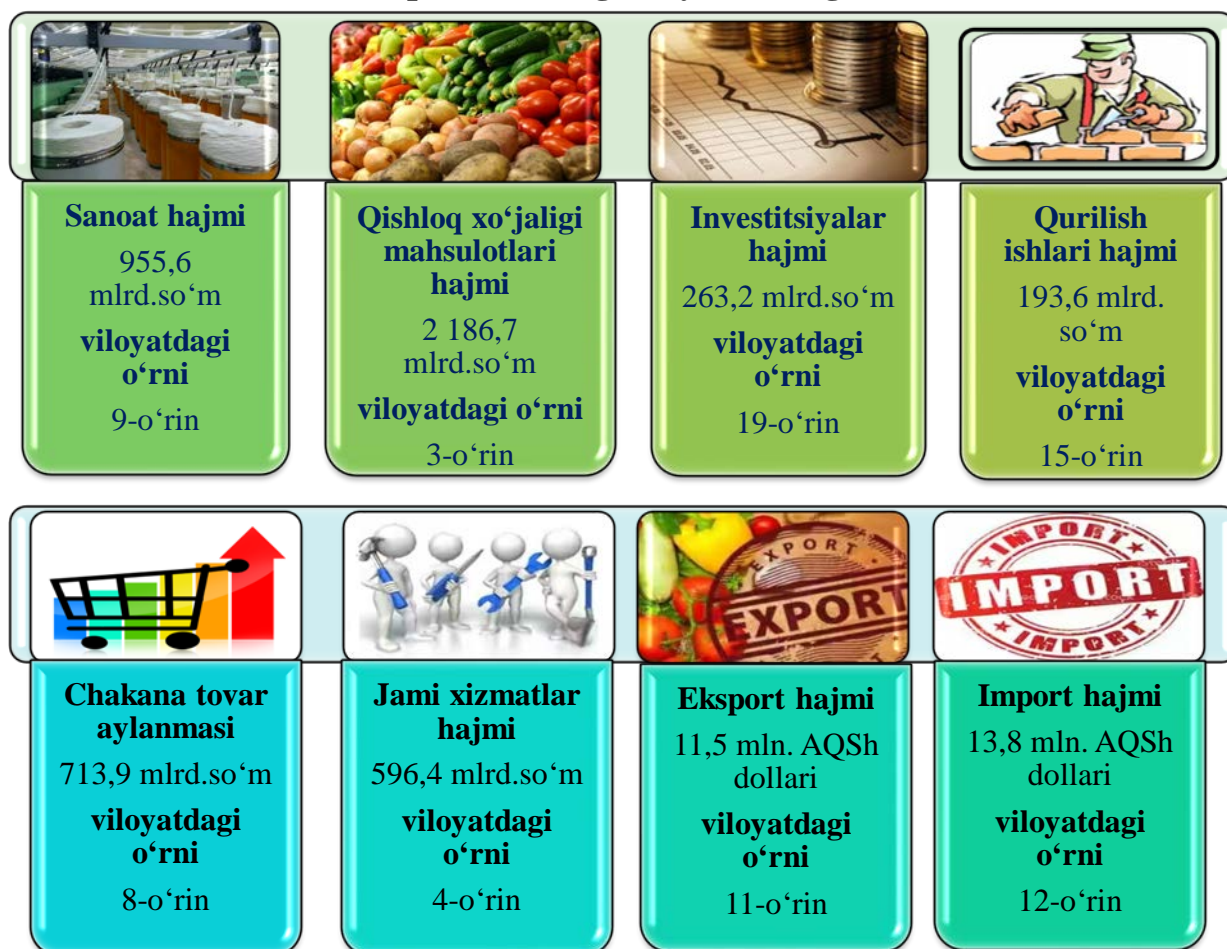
Sanoat hajmi
955,6 mlrd.so‘m
viloyatdagi o‘rni
9-o‘rin

Qishloq xo‘jaligi mahsulotlari hajmi
2 186,7 mlrd.so‘m
viloyatdagi o‘rni
3-o‘rin

Investitsiyalar hajmi
263,2 mlrd.so‘m
viloyatdagi o‘rni
19-o‘rin

Qurilish ishlari hajmi
193,6 mlrd. so‘m
viloyatdagi o‘rni
15-o‘rin

EXPORT

IMPORT
IMPORT
IMPORT

Chakana tovar aylanmasi
713,9 mlrd.so‘m
viloyatdagi o‘rni
8-o‘rin

Jami xizmatlar hajmi
596,4 mlrd.so‘m
viloyatdagi o‘rni
4-o‘rin

Eksport hajmi
11,5 mln. AQSh dollari
viloyatdagi o‘rni
11-o‘rin

Import hajmi
13,8 mln. AQSh dollari
viloyatdagi o‘rni
12-o‘rin